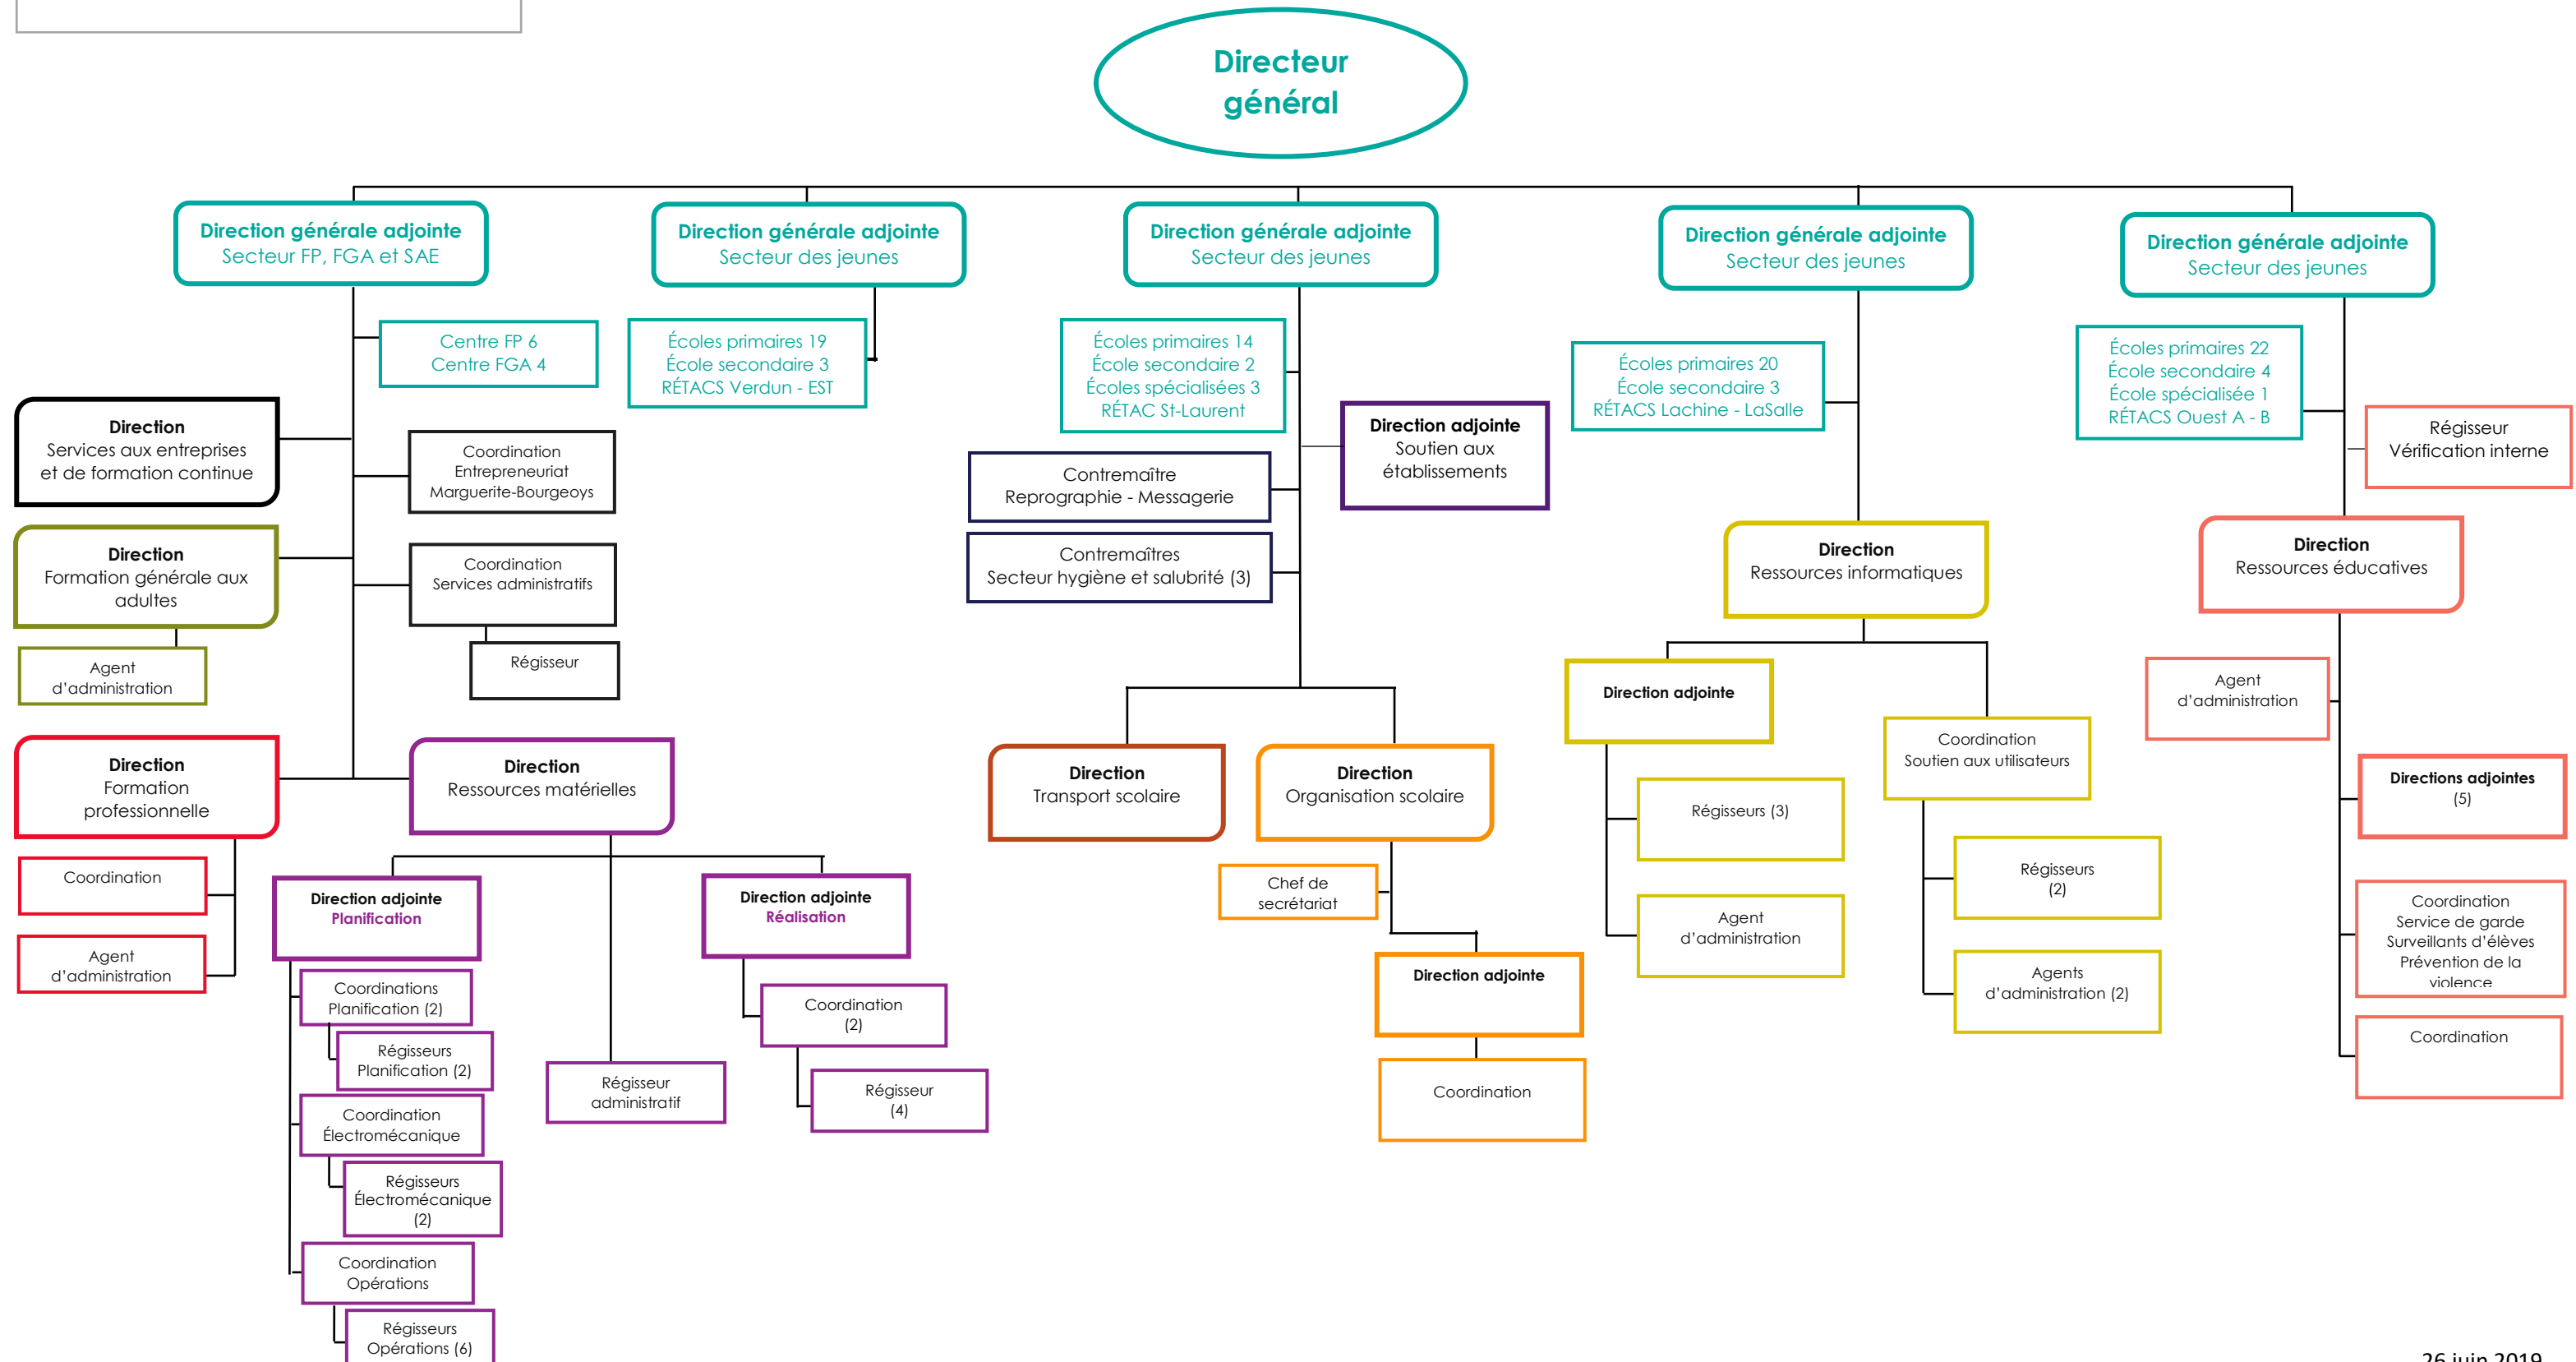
Directeur général

Direction générale adjointe
Secteur FP, FGA et SAE

Centre FP 6
Centre FGA 4

Direction
Services aux entreprises et de formation continue

Coordination
Entrepreneuriat
Marguerite-Bourgeoys

Direction
Formation générale aux adultes

Coordination
Services administratifs

Régisseur

Agent
d'administration

Direction
Formation professionnelle

Direction
Ressources matérielles

Coordination

Agent
d'administration

Direction adjointe
Planification

Direction adjointe
Réalisation

Coordinations
Planification (2)

Régisseurs
Planification (2)

Coordination
Électromécanique

Régisseurs
Électromécanique
(2)

Coordination
Opérations

Régisseurs
Opérations (6)

Régisseur
administratif

Coordination
(2)

Régisseur
(4)

Direction générale adjointe
Secteur des jeunes

Écoles primaires 19
École secondaire 3
RÉTACS Verdun - EST

Direction générale adjointe
Secteur des jeunes

Écoles primaires 14
École secondaire 2
Écoles spécialisées 3
RÉTAC St-Laurent

Direction adjointe
Soutien aux établissements

Contremaître
Reprographie - Messagerie

Contremaîtres
Secteur hygiène et salubrité (3)

Direction
Transport scolaire

Direction
Organisation scolaire

Chef de
secrétariat

Direction adjointe

Coordination

Direction générale adjointe
Secteur des jeunes

Écoles primaires 20
École secondaire 3
RÉTACS Lachine - LaSalle

Direction
Ressources informatiques

Direction adjointe

Coordination
Soutien aux utilisateurs

Régisseurs (3)

Agent
d'administration

Régisseurs
(2)

Agents
d'administration (2)

Direction générale adjointe
Secteur des jeunes

Écoles primaires 22
École secondaire 4
École spécialisée 1
RÉTACS Ouest A - B

Régisseur
Vérification interne

Direction
Ressources éducatives

Agent
d'administration

Directions adjointes
(5)

Coordination
Service de garde
Surveillants d'élèves
Prévention de la
violence

Coordination

26 juin 2019